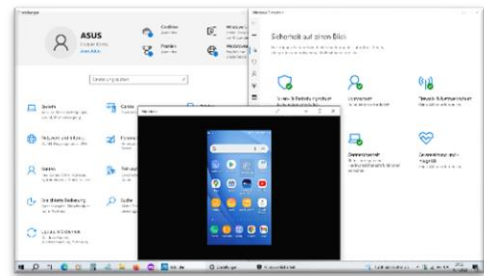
Einstellungen

ASUS

Sicherheit auf einen Blick

Einstellung suchen

System

Geräte

Netzwerk und Internet

Personalisierung

Konten

Zeit und Sprache

Erleichterte Bedienung

Suche

Update und Sicherheit

Windows-Sicherheit